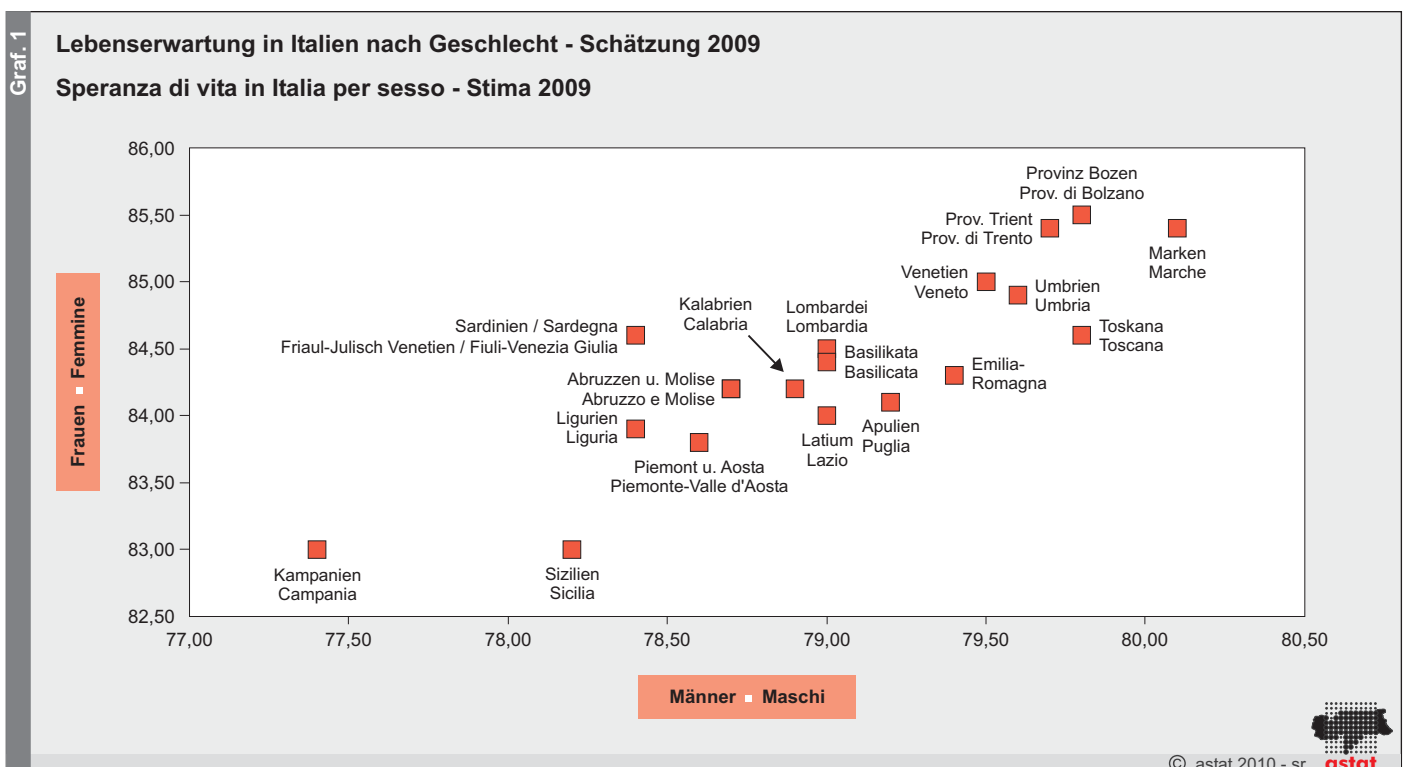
Graf. 1

Lebenserwartung in Italien nach Geschlecht - Schätzung 2009

Speranza di vita in Italia per sesso - Stima 2009

Frauen ▪ Femmine

86,00
85,50
85,00
84,50
84,00
83,50
83,00
82,50

Provinz Bozen
Prov. di Bolzano

Prov. Trient
Prov. di Trento

Marken
Marche

Venetien
Veneto

Umbrien
Umbria

Kalabrien
Calabria

Lombardei
Lombardia

Toskana
Toscana

Sardinien / Sardegna
Friaul-Julisch Venetien / Fiuli-Venezia Giulia

Basilikata
Basilicata

Emilia-
Romagna

Abruzzen u. Molise
Abruzzo e Molise

Ligurien
Liguria

Latium
Lazio

Apulien
Puglia

Piemont u. Aosta
Piemonte-Valle d'Aosta

Kampanien
Campania

Sizilien
Sicilia

77,00
77,50
78,00
78,50
79,00
79,50
80,00
80,50

Männer ▪ Maschi

© astat 2010 - sr
astat